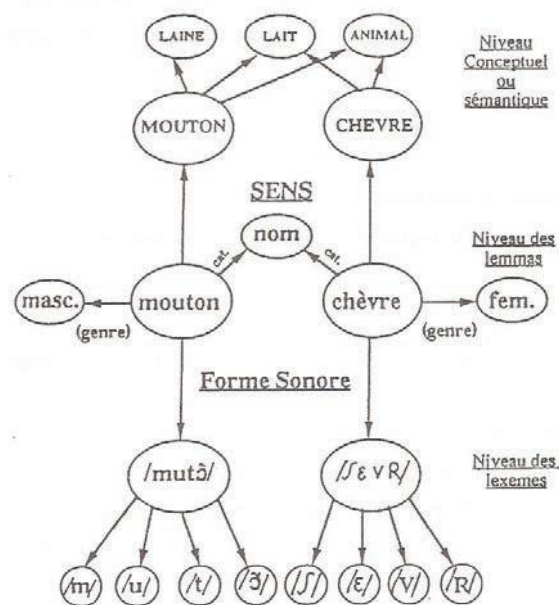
LAINE

LAIT

ANIMAL

Niveau Conceptuel ou sémantique

MOUTON

CHEVRE

SENS

nom

cat.

cat.

Niveau des lemmas

masc.

mouton

chèvre

fem.

(genre)

(genre)

Forme Sonore

/mutɔ̃/

/ʃɛvR/

Niveau des lexemes

/m/

/u/

/t/

/ɔ̃/

/ʃ/

/ɛ/

/v/

/R/